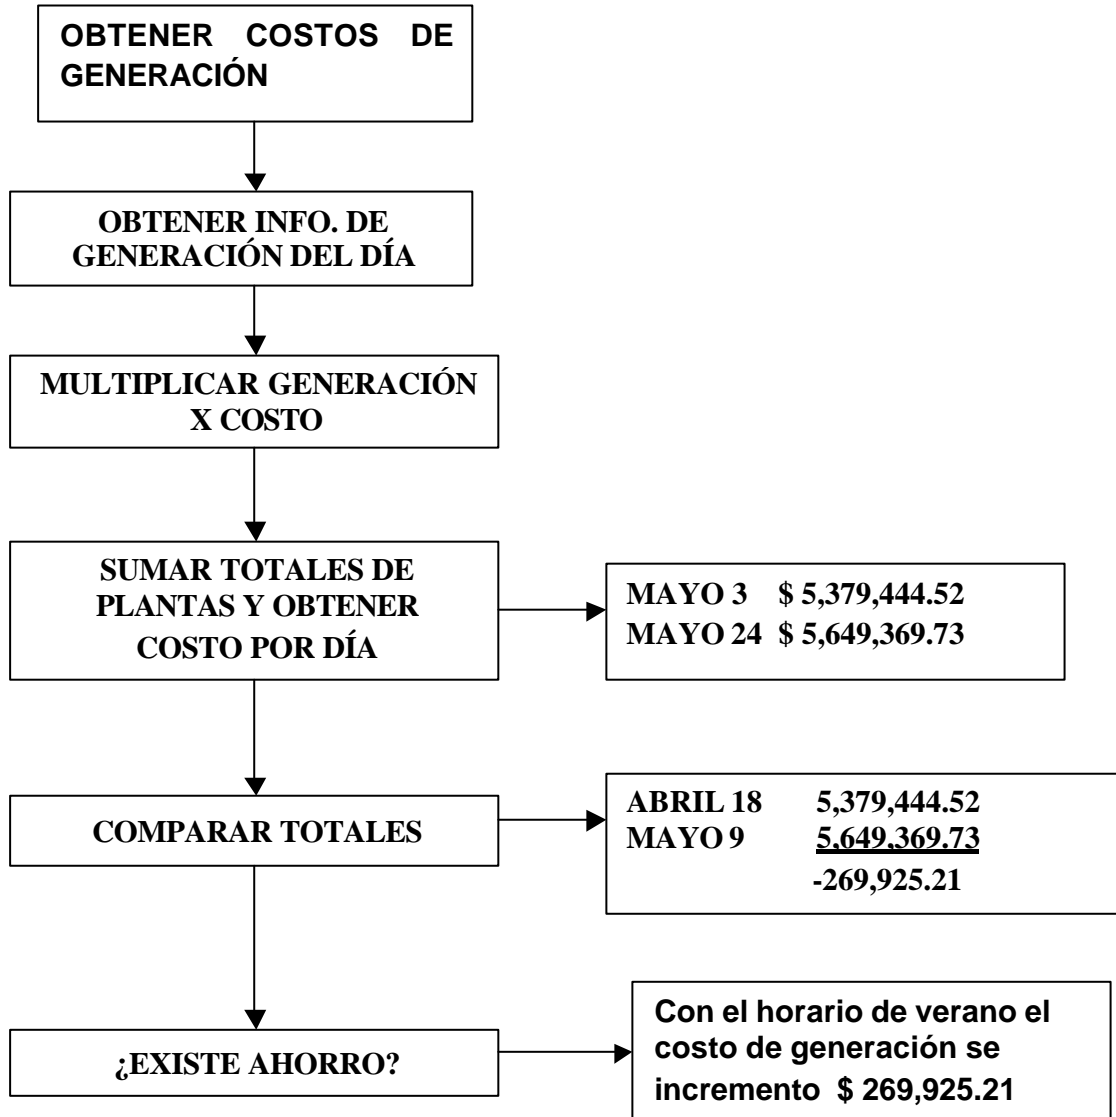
OBTENER COSTOS DE GENERACIÓN

OBTENER INFO. DE GENERACIÓN DEL DÍA

MULTIPLICAR GENERACIÓN X COSTO

SUMAR TOTALES DE PLANTAS Y OBTENER COSTO POR DÍA

MAYO 3 $ 5,379,444.52
MAYO 24 $ 5,649,369.73

COMPARAR TOTALES

ABRIL 18 5,379,444.52
MAYO 9 5,649,369.73
-269,925.21

¿EXISTE AHORRO?

Con el horario de verano el costo de generación se incremento $ 269,925.21